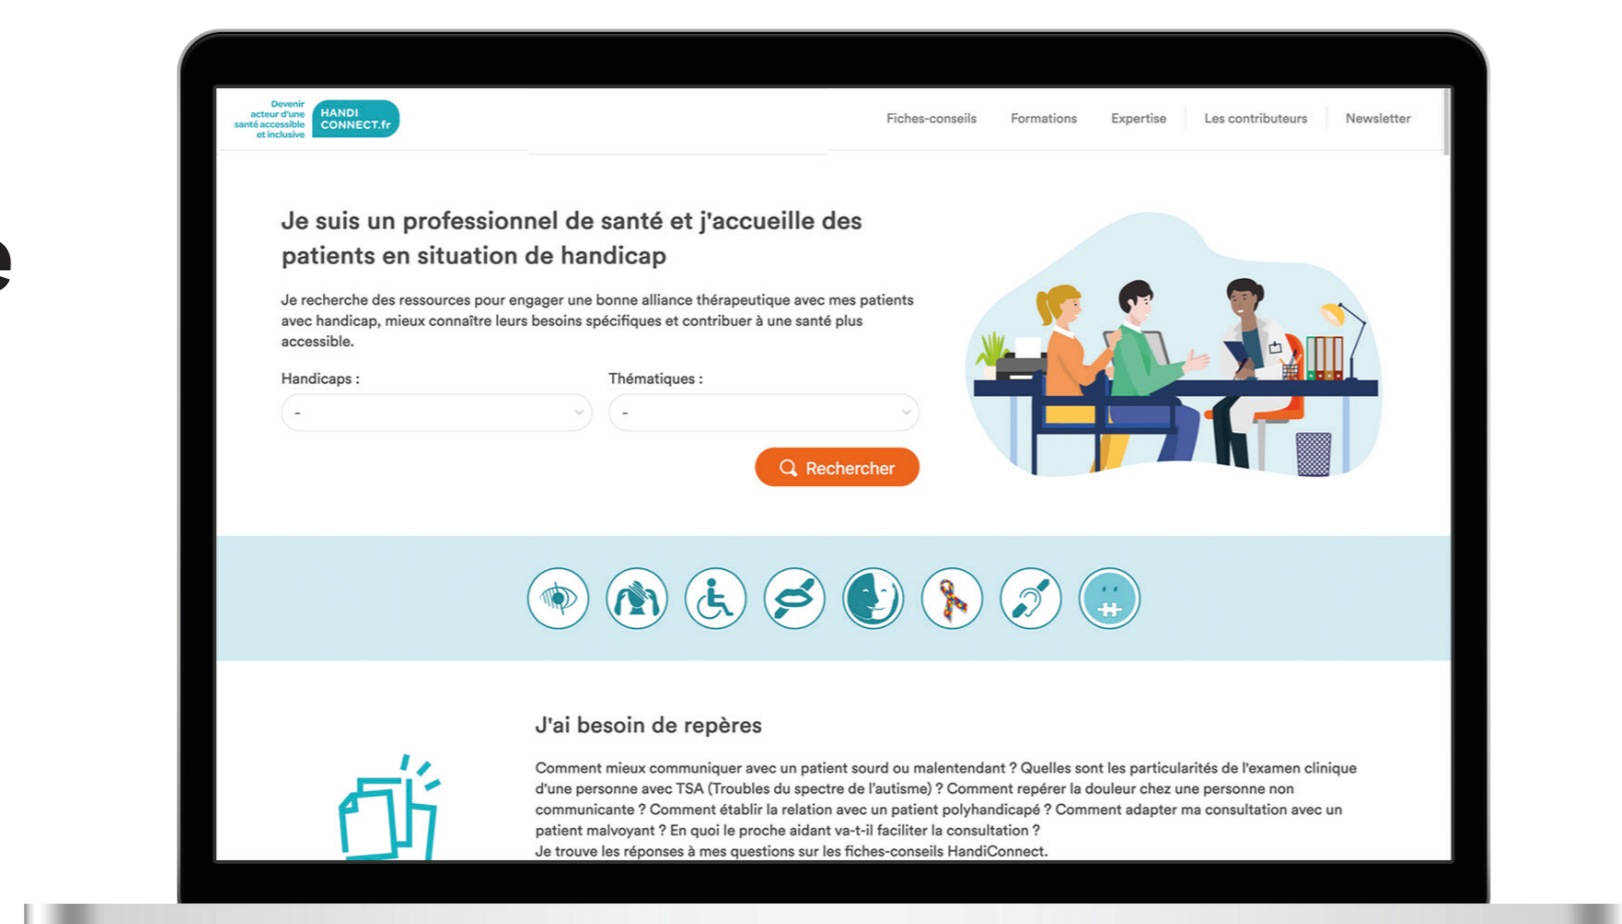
Devenir acteur d'une santé accessible et inclusive

HANDI CONNECT.fr

Fiches-conseils Formations Expertise Les contributeurs Newsletter

Je suis un professionnel de santé et j'accueille des patients en situation de handicap

Je recherche des ressources pour engager une bonne alliance thérapeutique avec mes patients avec handicap, mieux connaître leurs besoins spécifiques et contribuer à une santé plus accessible.

Handicaps :

-

Thématiques :

-

Rechercher

J'ai besoin de repères

Comment mieux communiquer avec un patient sourd ou malentendant ? Quelles sont les particularités de l'examen clinique d'une personne avec TSA (Troubles du spectre de l'autisme) ? Comment repérer la douleur chez une personne non communicante ? Comment établir la relation avec un patient polyhandicapé ? Comment adapter ma consultation avec un patient malvoyant ? En quoi le proche aidant va-t-il faciliter la consultation ?
Je trouve les réponses à mes questions sur les fiches-conseils HandiConnect.